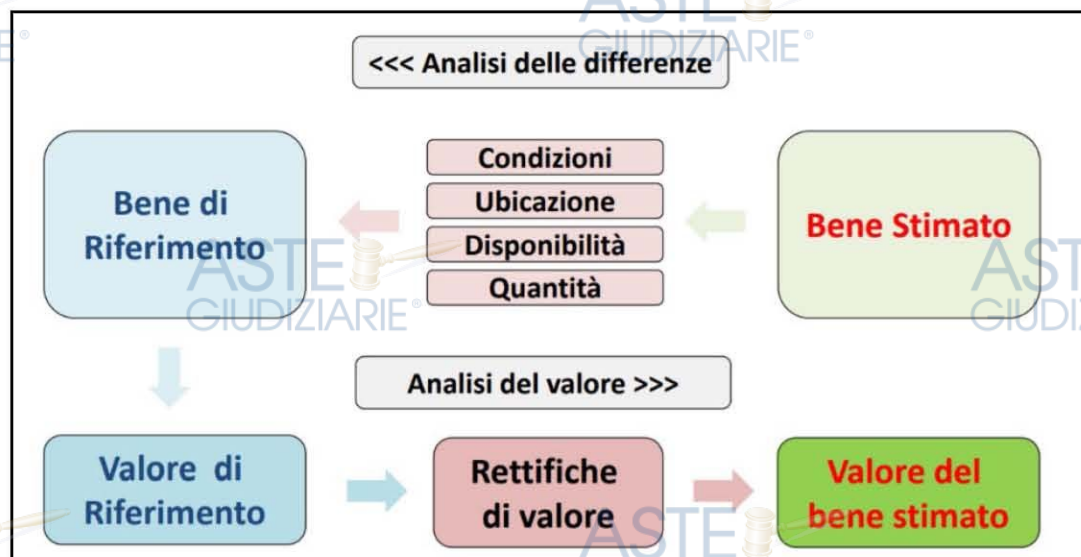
<<< Analisi delle differenze

Bene di Riferimento

Condizioni
Ubicazione
Disponibilità
Quantità

Bene Stimato

Analisi del valore >>>

Valore di Riferimento

Rettifiche di valore

Valore del bene stimato

ASTE GIUDIZIARIE®